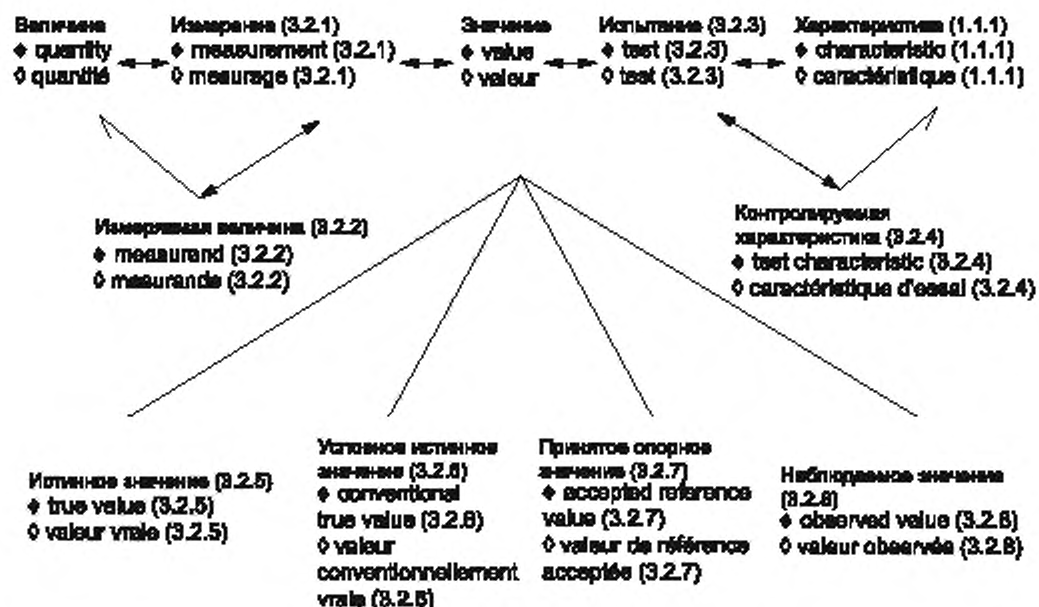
Величина
♦ quantity
◊ quantité

Измерение (3.2.1)
♦ measurement (3.2.1)
◊ mesurage (3.2.1)

Значение
♦ value
◊ valeur

Испытание (3.2.3)
♦ test (3.2.3)
◊ test (3.2.3)

Характеристика (1.1.1)
♦ characteristic (1.1.1)
◊ caractéristique (1.1.1)

Измеряемая величина (3.2.2)
♦ measurand (3.2.2)
◊ mesurande (3.2.2)

Контролируемая характеристика (3.2.4)
♦ test characteristic (3.2.4)
◊ caractéristique d'essai (3.2.4)

Истинное значение (3.2.5)
♦ true value (3.2.5)
◊ valeur vraie (3.2.5)

Условно истинное значение (3.2.6)
♦ conventional true value (3.2.6)
◊ valeur conventionnellement vraie (3.2.6)

Принятое опорное значение (3.2.7)
♦ accepted reference value (3.2.7)
◊ valeur de référence acceptée (3.2.7)

Наблюдаемое значение (3.2.8)
♦ observed value (3.2.8)
◊ valeur observée (3.2.8)